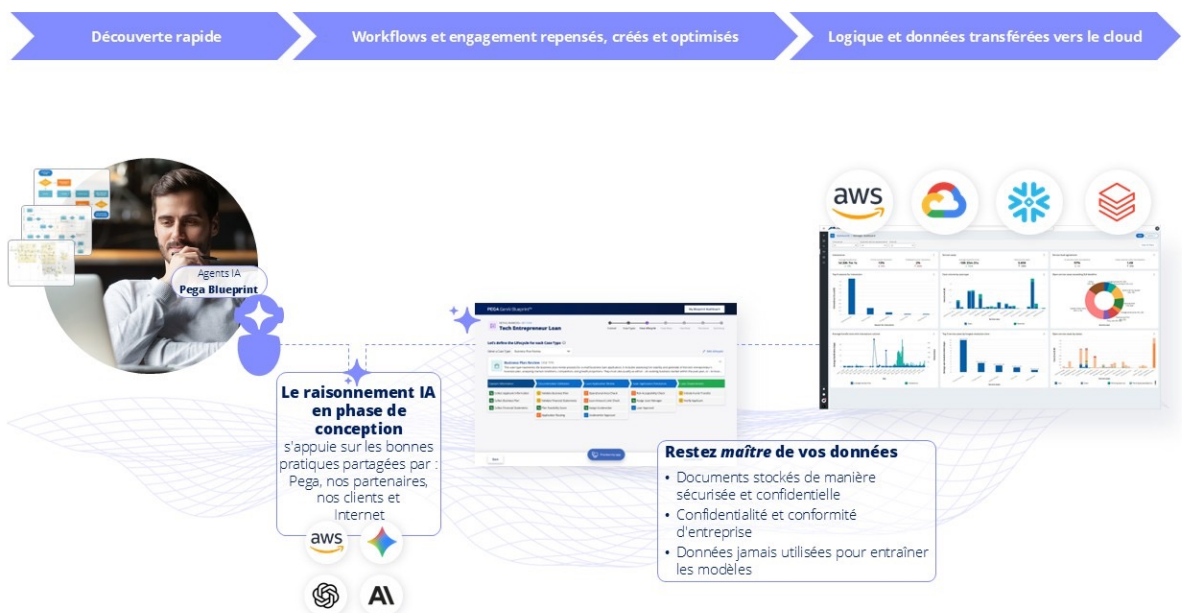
Découverte rapide

Workflows et engagement repensés, créés et optimisés

Logique et données transférées vers le cloud

Agents IA
Pega Blueprint

Le raisonnement IA en phase de conception
s'appuie sur les bonnes pratiques partagées par : Pega, nos partenaires, nos clients et Internet

aws

PEGA GenAI Blueprint™
Tech Entrepreneur Loan

Restez maître de vos données
• Documents stockés de manière sécurisée et confidentielle
• Confidentialité et conformité d'entreprise
• Données jamais utilisées pour entraîner les modèles

aws